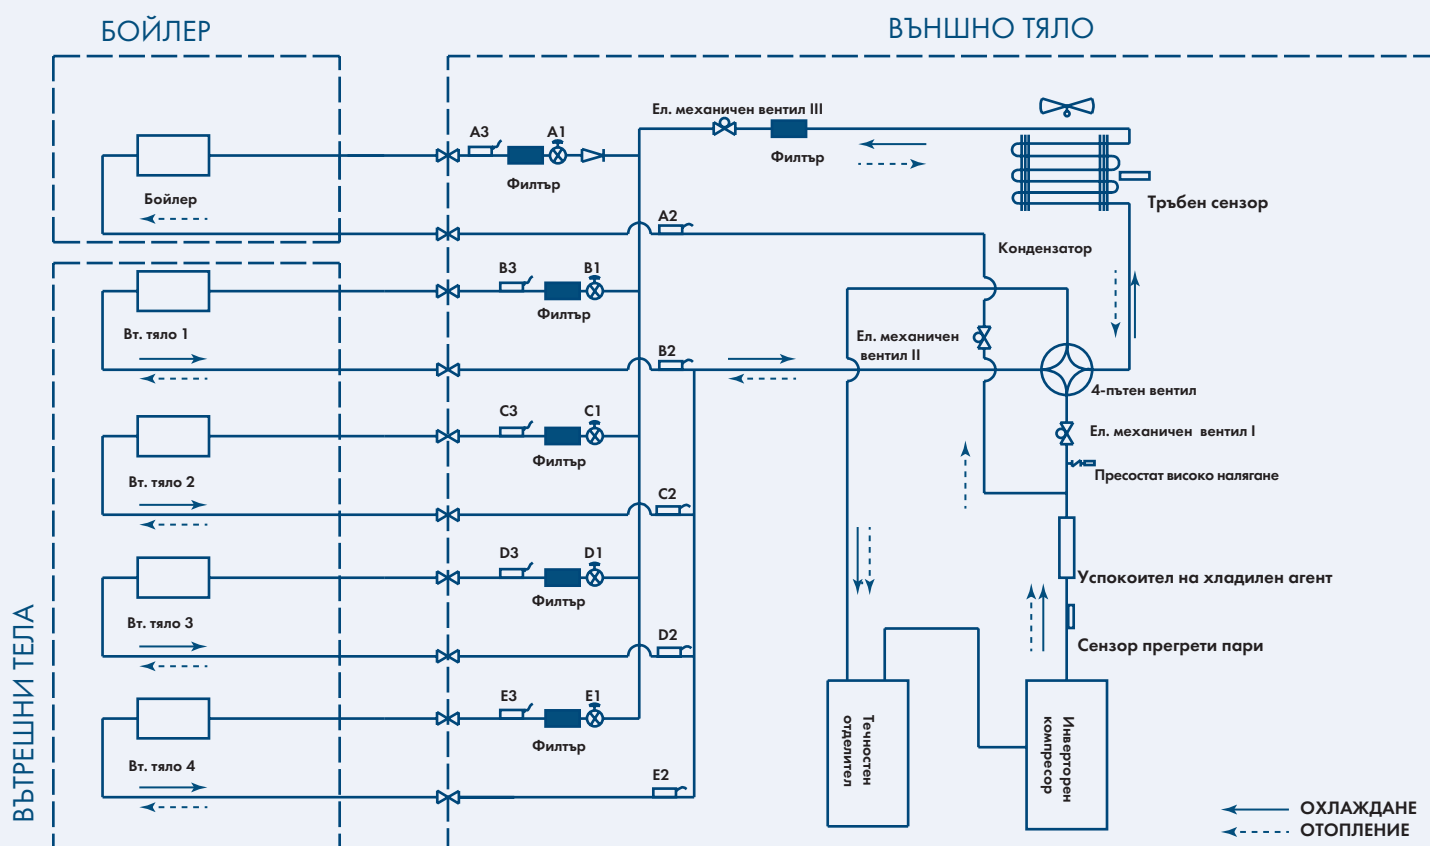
БОЙЛЕР

ВЪНШНО ТЯЛО

ВЪТРЕШНИ ТЕЛА

Бойлер

Вт. тяло 1

Вт. тяло 2

Вт. тяло 3

Вт. тяло 4

A3 A1

Филтър

A2

B3 B1

Филтър

B2

C3 C1

Филтър

C2

D3 D1

Филтър

D2

E3 E1

Филтър

E2

Ел. механичен вентил III

Филтър

Тръбен сензор

Кондензатор

Ел. механичен вентил II

4-пътен вентил

Ел. механичен вентил I

Пресостат високо налягане

Успокоител на хладилен агент

Сензор прегрети пари

Течностен отделител

Инверторен компресор

ОХЛАЖДАНЕ

ОТОПЛЕНИЕ